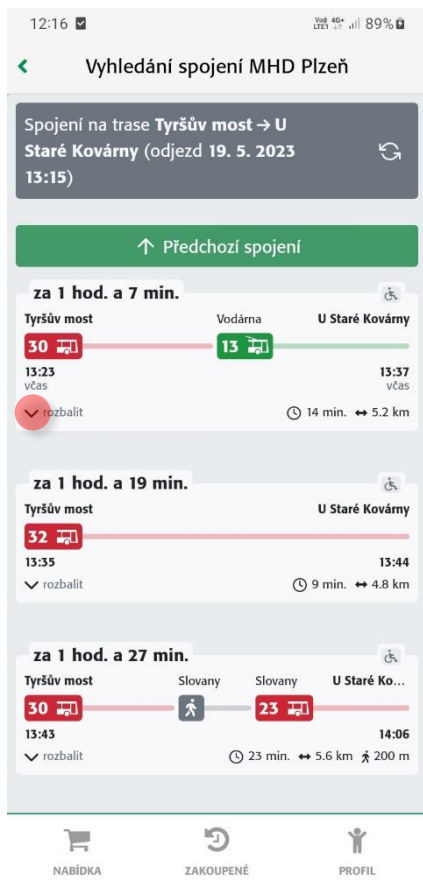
12:16
Vo) 4G+ LTE1 89%

Vyhledání spojení MHD Plzeň

Spojení na trase **Tyršův most → U Staré Kovárny** (odjezd **19. 5. 2023 13:15**)

↑ Předchozí spojení

za 1 hod. a 7 min.
Tyršův most
Vodárna
U Staré Kovárny
30
13
13:23
včas
13:37
včas
rozbalit
14 min. ↔ 5.2 km

za 1 hod. a 19 min.
Tyršův most
U Staré Kovárny
32
13:35
13:44
rozbalit
9 min. ↔ 4.8 km

za 1 hod. a 27 min.
Tyršův most
Slovany
Slovany
U Staré Ko...
30
23
13:43
14:06
rozbalit
23 min. ↔ 5.6 km 200 m

NABÍDKA
ZAKOUPENÉ
PROFIL